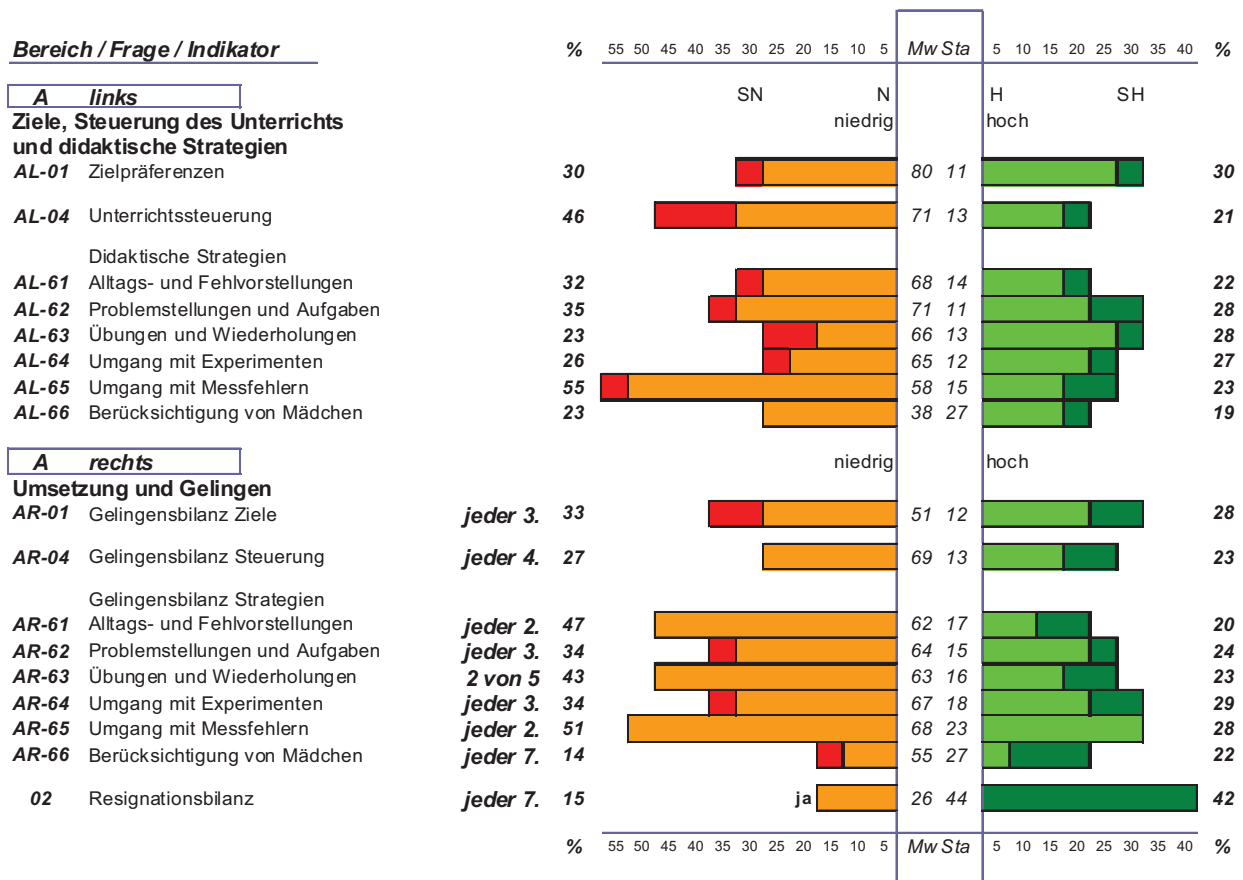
Bereich / Frage / Indikator

% 55 50 45 40 35 30 25 20 15 10 5 Mw Sta 5 10 15 20 25 30 35 40 %

A links

SN N H SH

Ziele, Steuerung des Unterrichts und didaktische Strategien

niedrig hoch

AL-01 Zielpräferenzen 30 80 11 30

AL-04 Unterrichtssteuerung 46 71 13 21

Didaktische Strategien

AL-61 Alltags- und Fehlvorstellungen 32 68 14 22

AL-62 Problemstellungen und Aufgaben 35 71 11 28

AL-63 Übungen und Wiederholungen 23 66 13 28

AL-64 Umgang mit Experimenten 26 65 12 27

AL-65 Umgang mit Messfehlern 55 58 15 23

AL-66 Berücksichtigung von Mädchen 23 38 27 19

A rechts

niedrig hoch

Umsetzung und Gelingen

AR-01 Gelingensbilanz Ziele jeder 3. 33 51 12 28

AR-04 Gelingensbilanz Steuerung jeder 4. 27 69 13 23

Gelingensbilanz Strategien

AR-61 Alltags- und Fehlvorstellungen jeder 2. 47 62 17 20

AR-62 Problemstellungen und Aufgaben jeder 3. 34 64 15 24

AR-63 Übungen und Wiederholungen 2 von 5 43 63 16 23

AR-64 Umgang mit Experimenten jeder 3. 34 67 18 29

AR-65 Umgang mit Messfehlern jeder 2. 51 68 23 28

AR-66 Berücksichtigung von Mädchen jeder 7. 14 55 27 22

02 Resignationsbilanz jeder 7. 15 ja 26 44 42

% 55 50 45 40 35 30 25 20 15 10 5 Mw Sta 5 10 15 20 25 30 35 40 %